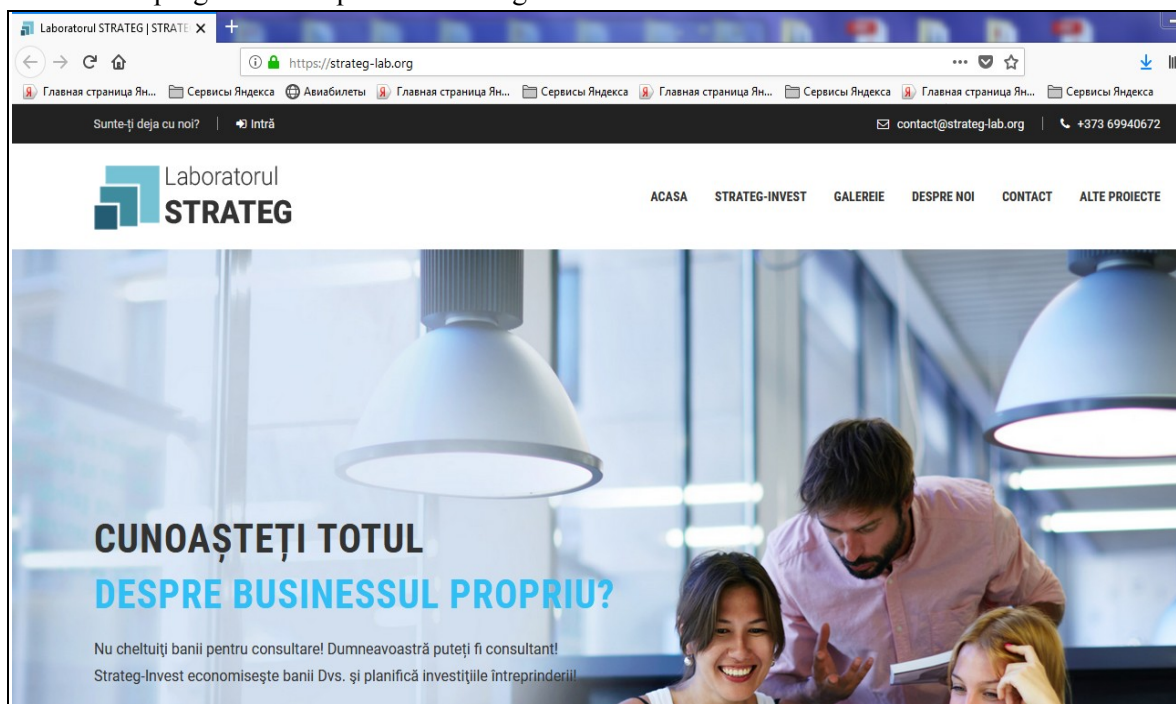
Laboratorul STRATEG | STRATE

https://strateg-lab.org

Главная страница Ян... Сервисы Яндекса Авиабилеты Главная страница Ян... Сервисы Яндекса Главная страница Ян... Сервисы Яндекса Главная страница Ян... Сервисы Яндекса

Sunte-ţi deja cu noi? | Intră

contact@strateg-lab.org | +373 69940672

Laboratorul STRATEG

ACASA STRATEG-INVEST GALEREIE DESPRE NOI CONTACT ALTE PROIECTE

CUNOAȘTEȚI TOTUL

DESPRE BUSINESSUL PROPRIU?

Nu cheltuiţi banii pentru consultare! Dumneavoastră puteţi fi consultant!
Strateg-Invest economiseşte banii Dvs. şi planifică investiţiile întreprinderii!